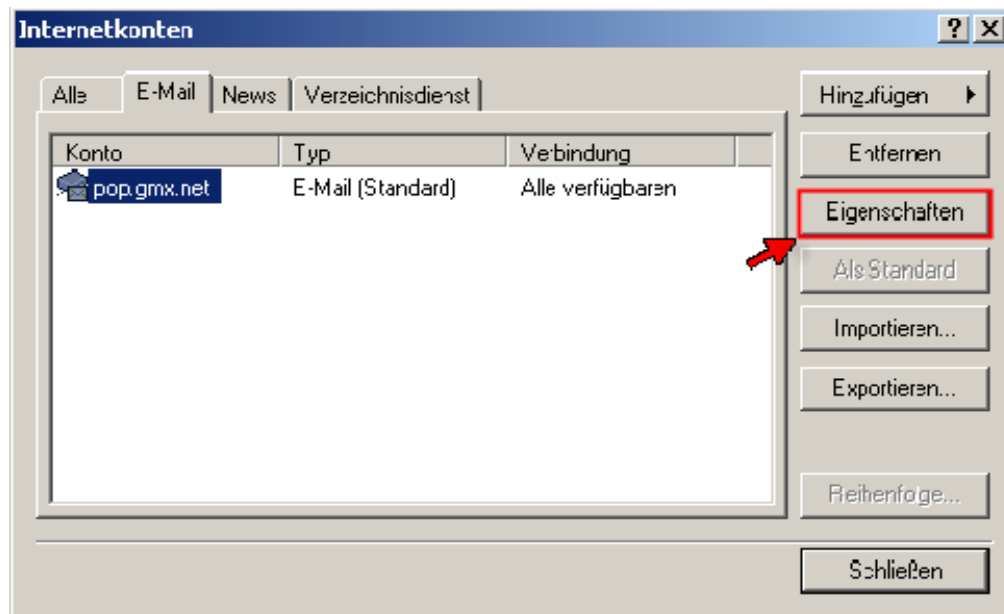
Internetkonten

? X

Alle | E-Mail | News | Verzeichnisdienst

| Konto | Typ | Verbindung |
|---|---|---|
| pop.gmx.net | E-Mail (Standard) | Alle verfügbaren |

Hinzufügen ▸

Entfernen

Eigenschaften

Als Standard

Importieren...

Exportieren...

Reihenfolge...

Schließen